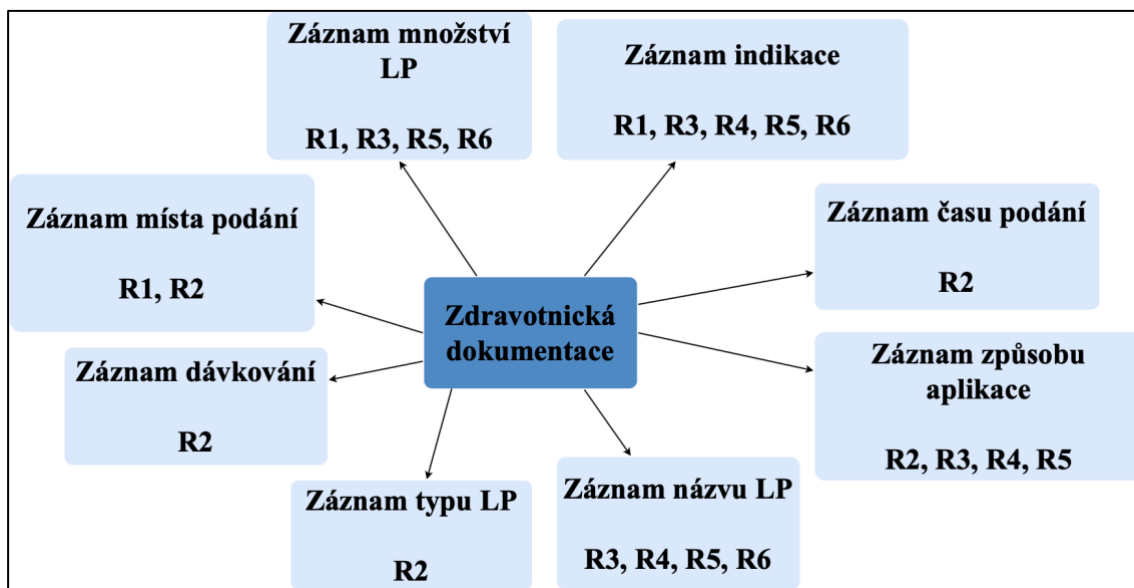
Záznam množství LP

R1, R3, R5, R6

Záznam indikace

R1, R3, R4, R5, R6

Záznam místa podání

R1, R2

Záznam času podání

R2

Zdravotnická dokumentace

Záznam dávkování

R2

Záznam způsobu aplikace

R2, R3, R4, R5

Záznam typu LP

R2

Záznam názvu LP

R3, R4, R5, R6